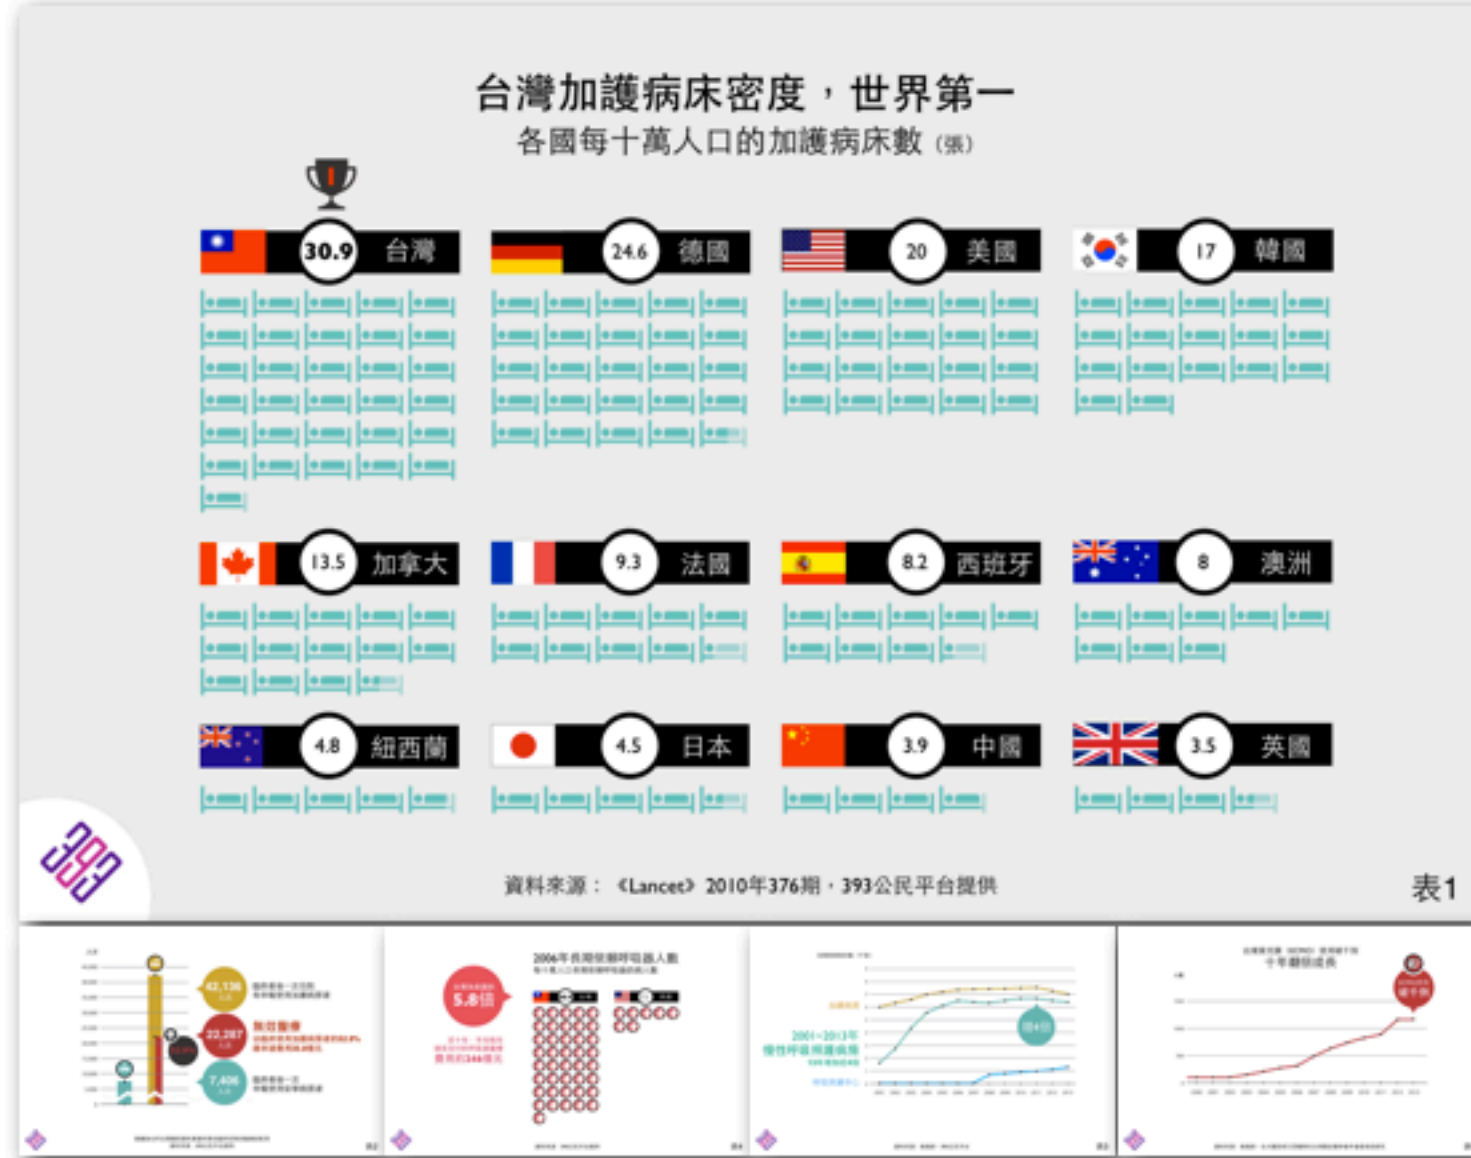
台灣加護病床密度，世界第一
各國每十萬人口的加護病床數（張）

30.9 台灣

24.6 德國

20 美國

17 韓國

13.5 加拿大

9.3 法國

8.2 西班牙

8 澳洲

4.8 紐西蘭

4.5 日本

3.9 中國

3.5 英國

393

資料來源：《Lancet》2010年376期，393公民平台提供

表1

42,136

22,287

7,400

5.8倍

2006年長期依賴呼吸器人數

2001~2013年

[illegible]